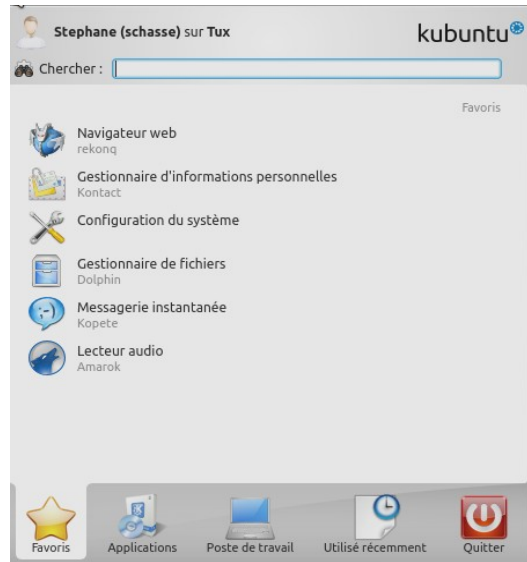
Stephane (schasse) sur Tux

kubuntu

Chercher :

Favoris

Navigateur web
rekonq

Gestionnaire d'informations personnelles
Kontact

Configuration du système

Gestionnaire de fichiers
Dolphin

Messagerie instantanée
Kopete

Lecteur audio
Amarok

Favoris | Applications | Poste de travail | Utilisé récemment | Quitter